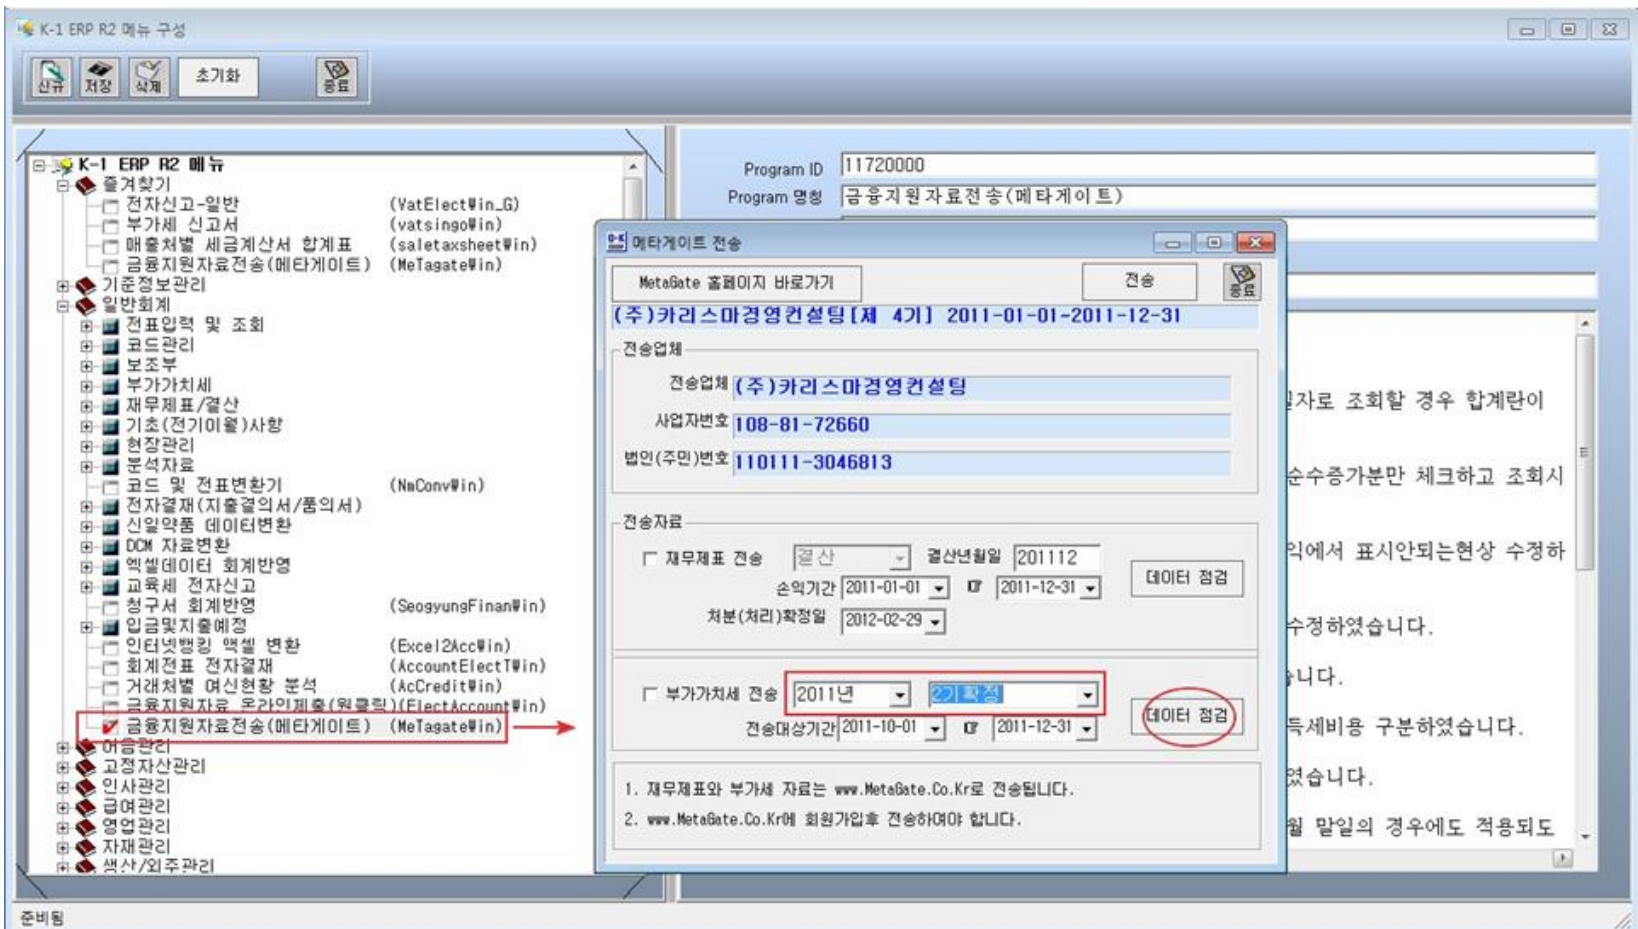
K-1 ERP R2 메뉴 구성

신규 저장 삭제 초기화 종료

K-1 ERP R2 메뉴
즐겨찾기
전자신고-일반 (VatElectWin_G)
부가세 신고서 (vatsingoWin)
매출처별 세금계산서 합계표 (saletaxsheetWin)
금융지원자료전송(메타게이트) (MeTagateWin)
기준정보관리
일반회계
전표입력 및 조회
코드관리
보조부
부가가치세
재무제표/결산
기초(전기이월)사항
현장관리
분석자료
코드 및 전표변환기 (NmConvWin)
전자결재(지출결의서/품의서)
신일약품 데이터변환
DCM 자료변환
엑셀데이터 회계반영
교육세 전자신고
청구서 회계반영 (SeogyungFinanWin)
입금및지출예정
인터넷뱅킹 엑셀 변환 (Excel2AccWin)
회계전표 전자결재 (AccountElectTWin)
거래처별 여신현황 분석 (AcCreditWin)
금융지원자료 온라인제출(원클릭)(ElectAccountWin)
금융지원자료전송(메타게이트) (MeTagateWin)
어음관리
고정자산관리
인사관리
급여관리
영업관리
자재관리
생산/외주관리

Program ID 11720000
Program 명칭 금융지원자료전송(메타게이트)

메타게이트 전송
MetaGate 홈페이지 바로가기 전송 종료
(주)카리스마경영컨설팅[제 4기] 2011-01-01-2011-12-31
전송업체
전송업체 (주)카리스마경영컨설팅
사업자번호 108-81-72660
법인(주민)번호 110111-3046813
전송자료
재무제표 전송 결산 결산년월일 201112 데이터 점검
손익기간 2011-01-01 ~ 2011-12-31
처분(처리)확정일 2012-02-29
부가가치세 전송 2011년 2기 확정 데이터 점검
전송대상기간 2011-10-01 ~ 2011-12-31
1. 재무제표와 부가세 자료는 www.MetaGate.Co.Kr로 전송됩니다.
2. www.MetaGate.Co.Kr에 회원가입후 전송하여야 합니다.

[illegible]자로 조회할 경우 합계란이
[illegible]순수증가분만 체크하고 조회시
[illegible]익에서 표시안되는현상 수정하
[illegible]수정하였습니다.
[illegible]니다.
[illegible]득세비용 구분하였습니다.
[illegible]였습니다.
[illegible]월 말일의 경우에도 적용되도

준비됨